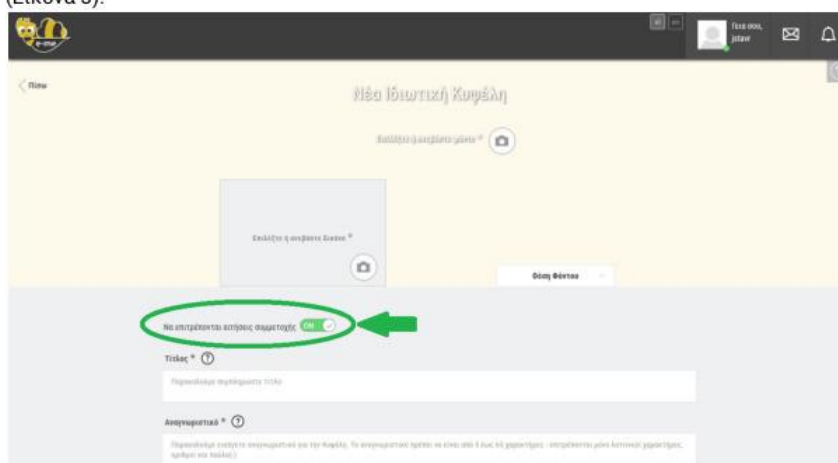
(Εικόνα 3).

e-me

Γεια σου, jstav

Πίσω

Νέα Ιδιωτική Κυψέλη

Επιλέξτε ή ανεβάστε χρώμα *

Επιλέξτε ή ανεβάστε Εικόνα *

Θέση Φόντου

Να επιτρέπονται αιτήσεις συμμετοχής ON

Τίτλος *

Παρακαλούμε συμπληρώστε τίτλο

Αναγνωριστικό *

Παρακαλούμε επιλέξτε αναγνωριστικό για την Κυψέλη. Το αναγνωριστικό πρέπει να είναι από 3 έως 65 χαρακτήρες - επιτρέπονται μόνο λατινικοί χαρακτήρες, αριθμοί και παύλα(-)